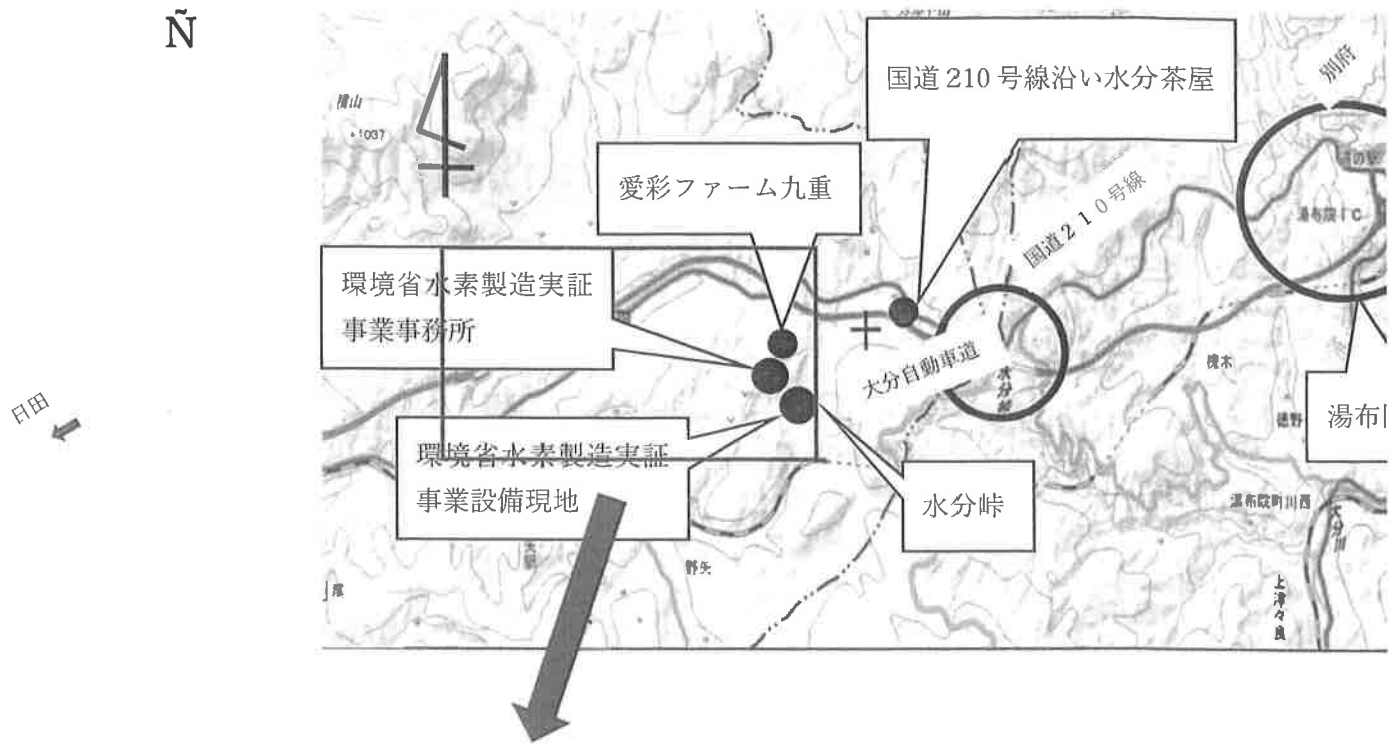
Ñ

国道210号線沿い水分茶屋

別府

湧山

1037

愛彩ファーム九重

国道210号線

湯布院IC

環境省水素製造実証事業事務所

大分自動車道

水分峠

日田

湯布

環境省水素製造実証事業設備現地

水分峠

湯布院町川西

野矢

上津々良

大分川